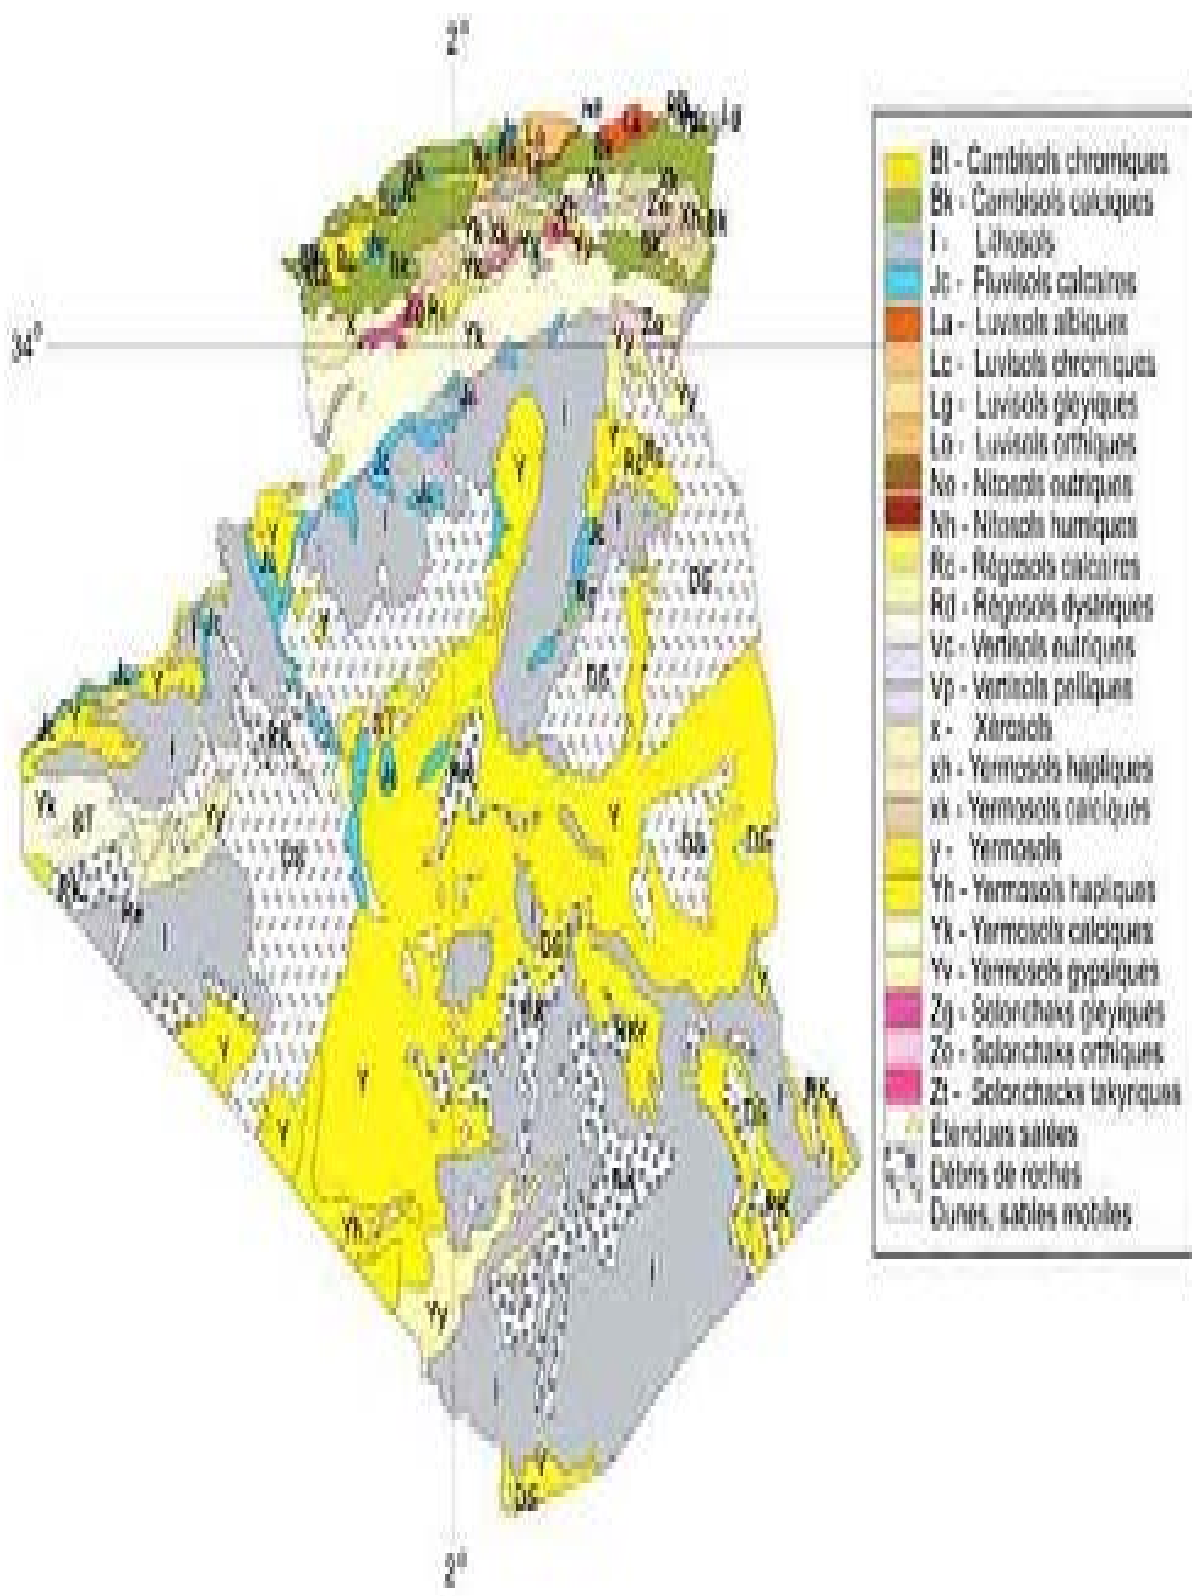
2°

34°

Bl - Cambisols chromiques
Bk - Cambisols calciques
I - Lithosols
Jc - Fluvisols calcaires
La - Luvisols albiques
Lc - Luvisols chromiques
Lg - Luvisols gleyiques
Lo - Luvisols orthiques
Ne - Nitosols eutriques
Nh - Nitosols humiques
Rc - Régosols calcaires
Rd - Régosols dystriques
Vc - Vertisols eutriques
Vp - Vertisols pelliques
x - Xérosols
xh - Yermosols hapliques
xk - Yermosols calciques
y - Yermosols
Yh - Yermosols hapliques
Yk - Yermosols calciques
Yy - Yermosols gypsiques
Zg - Solonchaks gleyiques
Zo - Solonchaks orthiques
Zt - Solonchaks takyriques
Étendues salées
Débris de roches
Dunes, sables mobiles

Y
I
DS
RK
Yk
RT
Yy
Jc
Zo
DS
Yk
Yy
2°